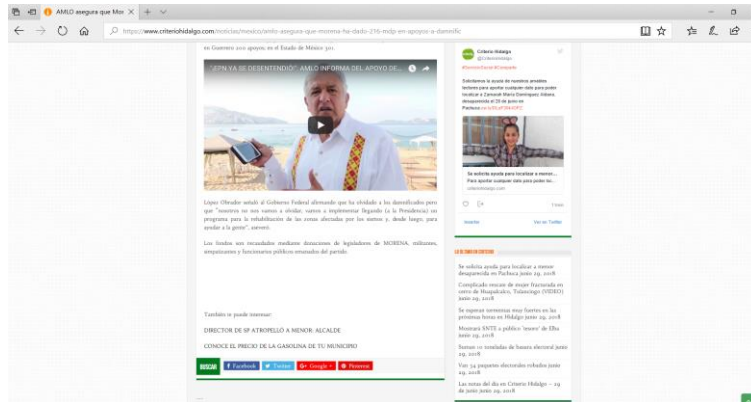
AMLO asegura que Mor ×  +

https://www.criteriohidalgo.com/noticias/mexico/amlo-asegura-que-morena-ha-dado-216-mdp-en-apoyos-a-damnific

en Guerrero 100 apoyos; en el Estado de México 50₁.

"¿PN YA SE DESENTENDIÓ?" AMLO INFORMA DEL APOYO DE...

López Obrador señaló al Gobierno Federal afirmando que ha olvidado a los damnificados pero que "nosotros no nos vamos a olvidar, vamos a implementar llegando (a la Presidencia) un programa para la rehabilitación de las zonas afectadas por los sismos y, desde luego, para ayudar a la gente", aseveró.

Los fondos son recaudados mediante donaciones de legisladores de MORENA, militantes, simpatizantes y funcionarios públicos emanados del partido.

También te puede interesar:

DIRECTOR DE SP ATROPELLÓ A MENOR: ALCALDE

CONOCE EL PRECIO DE LA GASOLINA DE TU MUNICIPIO

BUSCAR  f Facebook  Twitter  G+ Google +  Pinterest

Criterio Hidalgo
@CriterioHidalgo

Solicitamos la ayuda de nuestros amables lectores para aportar cualquier dato para poder localizar a Zamarah María Domínguez Aldana desaparecida el 23 de junio en Pachuca

Se solicita ayuda para localizar a menor...
Para aportar cualquier dato para poder loc...
criteriohidalgo.com

1 hora

Insertar   Ver en Twitter

LO ÚLTIMO EN CRITERIO

Se solicita ayuda para localizar a menor desaparecida en Pachuca junio 29, 2018

Complicado rescate de mujer fracturada en cerro de Huapalcalco, Tulancingo (VIDEO) junio 29, 2018

Se esperan tormentas muy fuertes en las próximas horas en Hidalgo junio 29, 2018

Muestra SNTE a público "nuevo" de Elba junio 29, 2018

Suman 11 toneladas de basura electoral junio 29, 2018

Van 34 paquetes electorales robados junio 29, 2018

Las notas del día en Criterio Hidalgo – 29 de junio junio 29, 2018